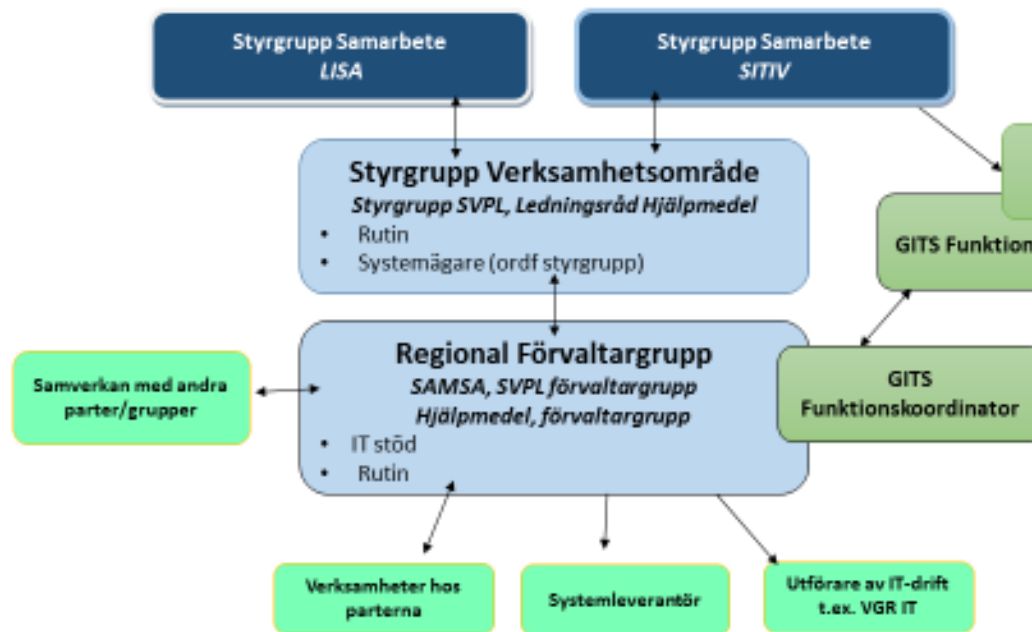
Styrgrupp Samarbete
LISA

Styrgrupp Samarbete
SITIV

Styrgrupp Verksamhetsområde
Styrgrupp SVPL, Ledningsråd Hjälpmedel
• Rutin
• Systemägare (ordf styrgrupp)

GITS Funktion

Regional Förvaltargrupp
SAMSA, SVPL förvaltargrupp
Hjälpmedel, förvaltargrupp
• IT stöd
• Rutin

Samverkan med andra parter/grupper

GITS
Funktionskoordinator

Verksamheter hos parterna

Systemleverantör

Utförare av IT-drift t.ex. VGR IT